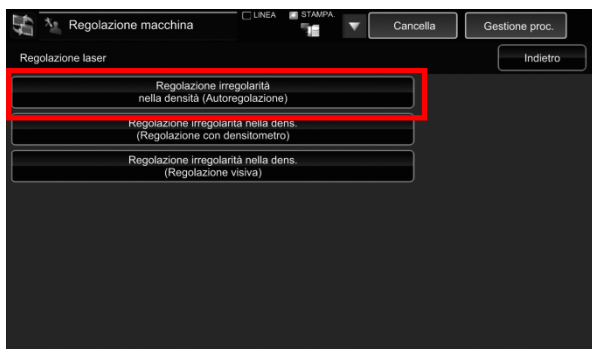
Regolazione macchina

LINEA

STAMPA.

Cancella

Gestione proc.

Regolazione laser

Indietro

Regolazione irregolarità nella densità (Autoregolazione)

Regolazione irregolarità nella dens. (Regolazione con densitometro)

Regolazione irregolarità nella dens. (Regolazione visiva)